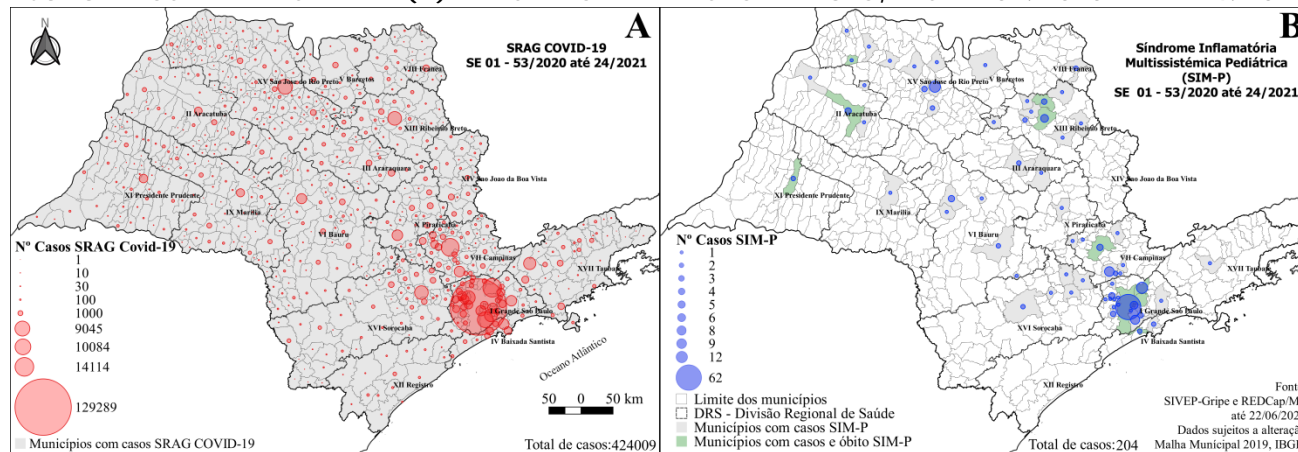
A

SRAG COVID-19
SE 01 - 53/2020 até 24/2021

XV São José do Rio Preto
V Barretos
VIII Franca
II Araçatuba
XIII Ribeirão Preto
III Araraquara
XIV São João da Boa Vista
XI Presidente Prudente
IX Marília
X Piracicaba
VI Bauru
VII Campinas
XVII Taubaté
I Grande São Paulo
XVI Sorocaba
IV Baixada Santista
XII Registro
Oceano Atlântico

Nº Casos SRAG Covid-19
1
10
30
100
1000
9045
10084
14114
129289

50 0 50 km

Municípios com casos SRAG COVID-19

Total de casos:424009

B

Síndrome Inflamatória Multissistêmica Pediátrica (SIM-P)
SE 01 - 53/2020 até 24/2021

XV São José do Rio Preto
V Barretos
VIII Franca
II Araçatuba
XIII Ribeirão Preto
III Araraquara
XIV São João da Boa Vista
XI Presidente Prudente
IX Marília
X Piracicaba
VI Bauru
VII Campinas
XVII Taubaté
I Grande São Paulo
XVI Sorocaba
IV Baixada Santista
XII Registro

Nº Casos SIM-P
1
2
3
4
5
6
8
9
12
62

Limite dos municípios
DRS - Divisão Regional de Saúde
Municípios com casos SIM-P
Municípios com casos e óbito SIM-P

Total de casos:204

Font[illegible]
SIVEP-Gripe e REDCap/M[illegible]
até 22/06/202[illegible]
Dados sujeitos a alteraçã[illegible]
Malha Municipal 2019, IBGE